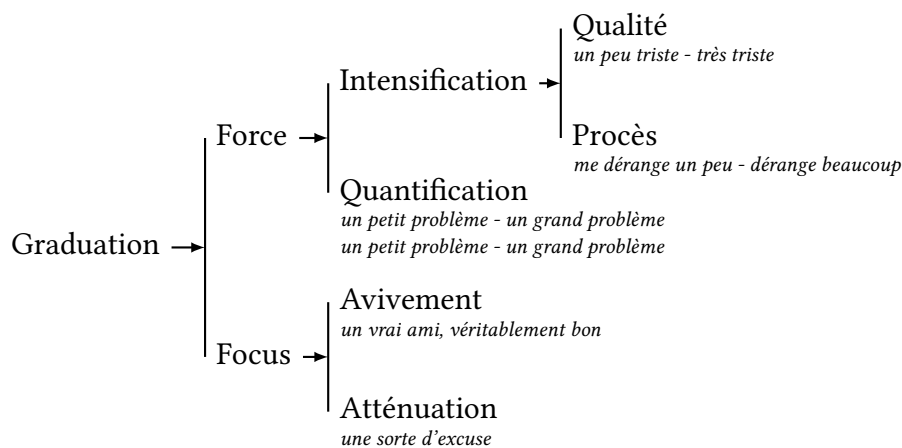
Graduation

Force

Intensification

Qualité
*un peu triste - très triste*

Procès
*me dérange un peu - dérange beaucoup*

Quantification
*un petit problème - un grand problème*
*un petit problème - un grand problème*

Focus

Avivement
*un vrai ami, véritablement bon*

Atténuation
*une sorte d'excuse*